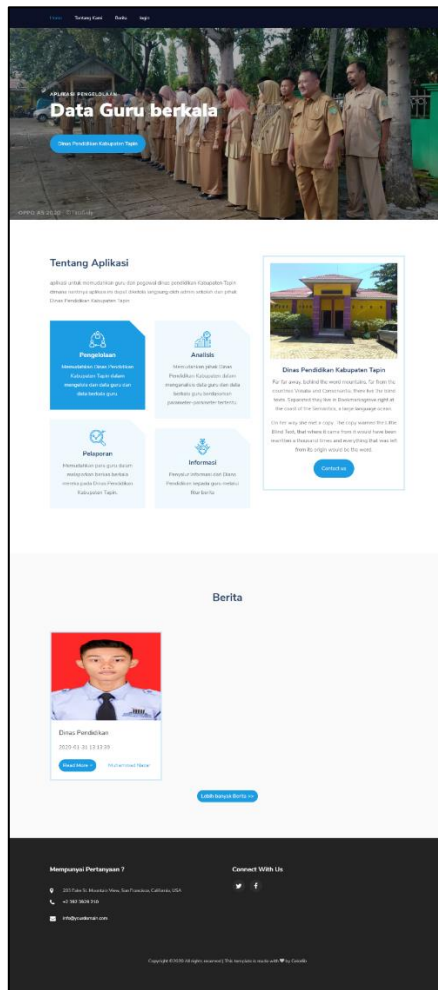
Home Tentang Kami Berita login

APLIKASI PENGELOLAAN

Data Guru berkala

Dinas Pendidikan Kabupaten Tapin

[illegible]

Tentang Aplikasi

aplikasi untuk memudahkan guru dan pegawai dinas pendidikan Kabupaten Tapin dimana nantinya aplikasi ini dapat diakses langsung oleh admin sekolah dan pihak Dinas Pendidikan Kabupaten Tapin

Pengelolaan
Memudahkan Dinas Pendidikan Kabupaten Tapin dalam mengelola data guru dan data berkala guru

Analisis
Memudahkan pihak Dinas Pendidikan Kabupaten dalam menganalisa data guru dan data berkala guru berdasarkan parameter-parameter tertentu

Pelaporan
Memudahkan para guru dalam mengetahui berkala berkala mereka pada Dinas Pendidikan Kabupaten Tapin.

Informasi
Penyedia informasi dari Dinas Pendidikan kepada guru melalui fitur berita

Dinas Pendidikan Kabupaten Tapin

Far far away, behind the word mountains, far from the countries Vokalia and Consonantia, there live the blind texts. Separated they live in Bookmarksgrove right at the coast of the Semantics, a large language ocean.

On her way she met a copy. The copy warned the Little Blind Text, that where it came from it would have been rewritten a thousand times and everything that was left from its origin would be the word.

Contact us

Berita

Dinas Pendidikan

2020-01-31 13:33:39

Read More → Muhammad Nazar

Lebih banyak Berita >>

Mempunyai Pertanyaan ?

203 Fake St. Mountain View, San Francisco, California, USA

+2 392 3929 210

info@yourdomain.com

Connect With Us

Copyright ©2020 All rights reserved | This template is made with ♥ by Colorlib